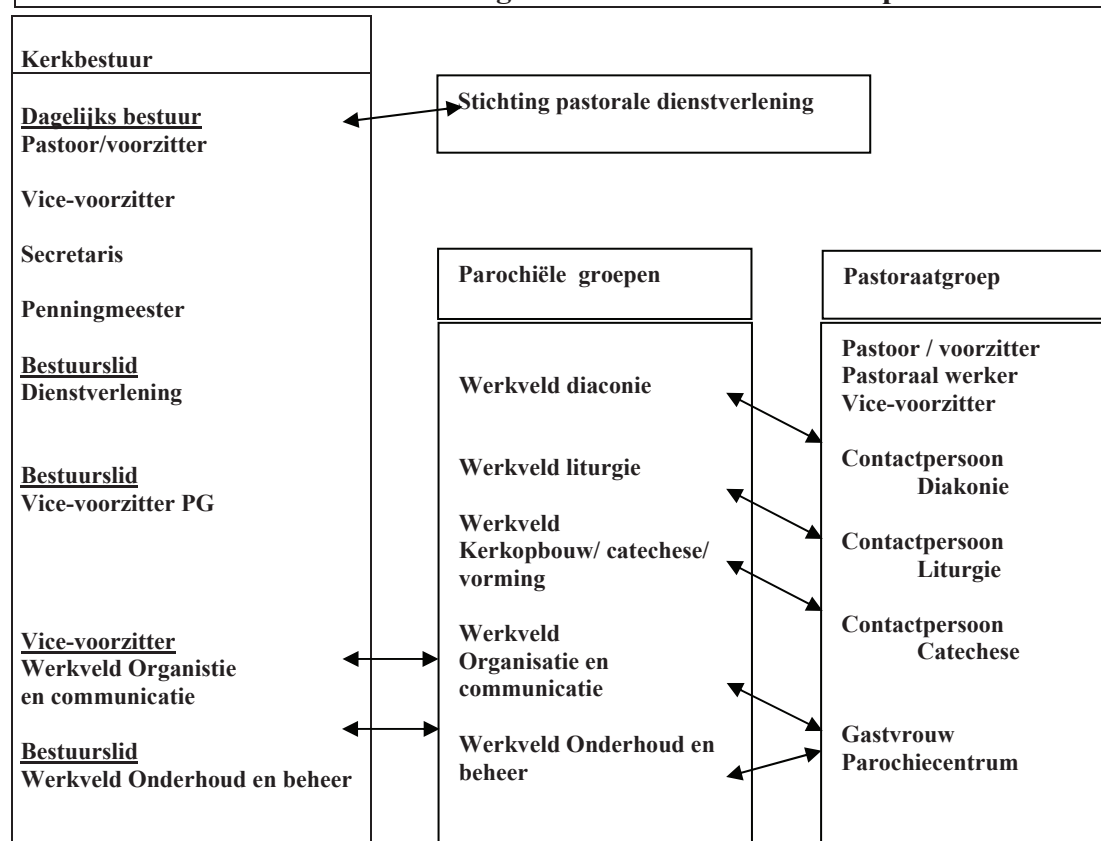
Kerkbestuur

Dagelijks bestuur
Pastoor/voorzitter

Vice-voorzitter

Secretaris

Penningmeester

Bestuurslid
Dienstverlening

Bestuurslid
Vice-voorzitter PG

Vice-voorzitter
Werkveld Organistie en communicatie

Bestuurslid
Werkveld Onderhoud en beheer

Stichting pastorale dienstverlening

Parochiële groepen

Werkveld diaconie

Werkveld liturgie

Werkveld Kerkopbouw/ catechese/ vorming

Werkveld Organisatie en communicatie

Werkveld Onderhoud en beheer

Pastoraatgroep

Pastoor / voorzitter
Pastoraal werker
Vice-voorzitter

Contactpersoon Diakonie

Contactpersoon Liturgie

Contactpersoon Catechese

Gastvrouw Parochiecentrum